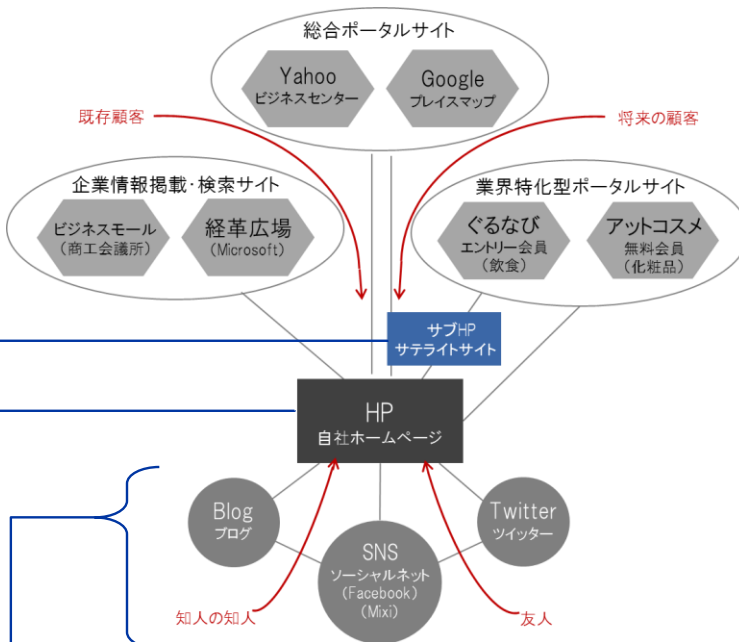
総合ポータルサイト

Yahoo
ビジネスセンター

Google
プレイスマップ

既存顧客

将来の顧客

企業情報掲載·検索サイト

ビジネスモール
(商工会議所)

経革広場
(Microsoft)

業界特化型ポータルサイト

ぐるなび
エントリー会員
(飲食)

アットコスメ
無料会員
(化粧品)

サブHP
サテライトサイト

HP
自社ホームページ

Blog
ブログ

Twitter
ツイッター

SNS
ソーシャルネット
(Facebook)
(Mixi)

知人の知人

友人